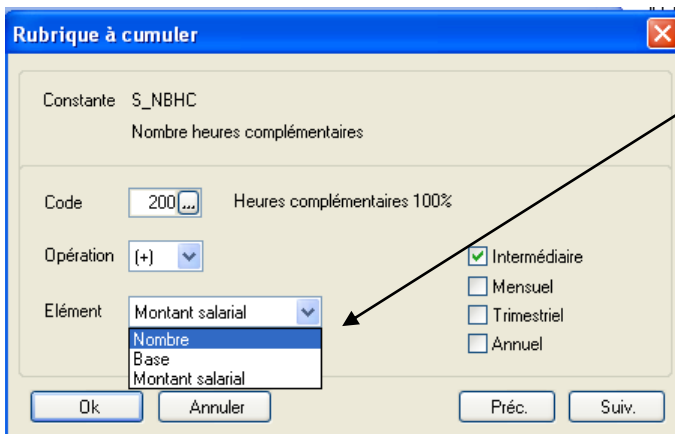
Rubrique à cumuler

Constante S_NBHC

Nombre heures complémentaires

Code 200 ...
Heures complémentaires 100%

Opération (+)

Elément Montant salarial

Nombre
Base
Montant salarial

Intermédiaire
Mensuel
Trimestriel
Annuel

Ok
Annuler
Préc.
Suiv.